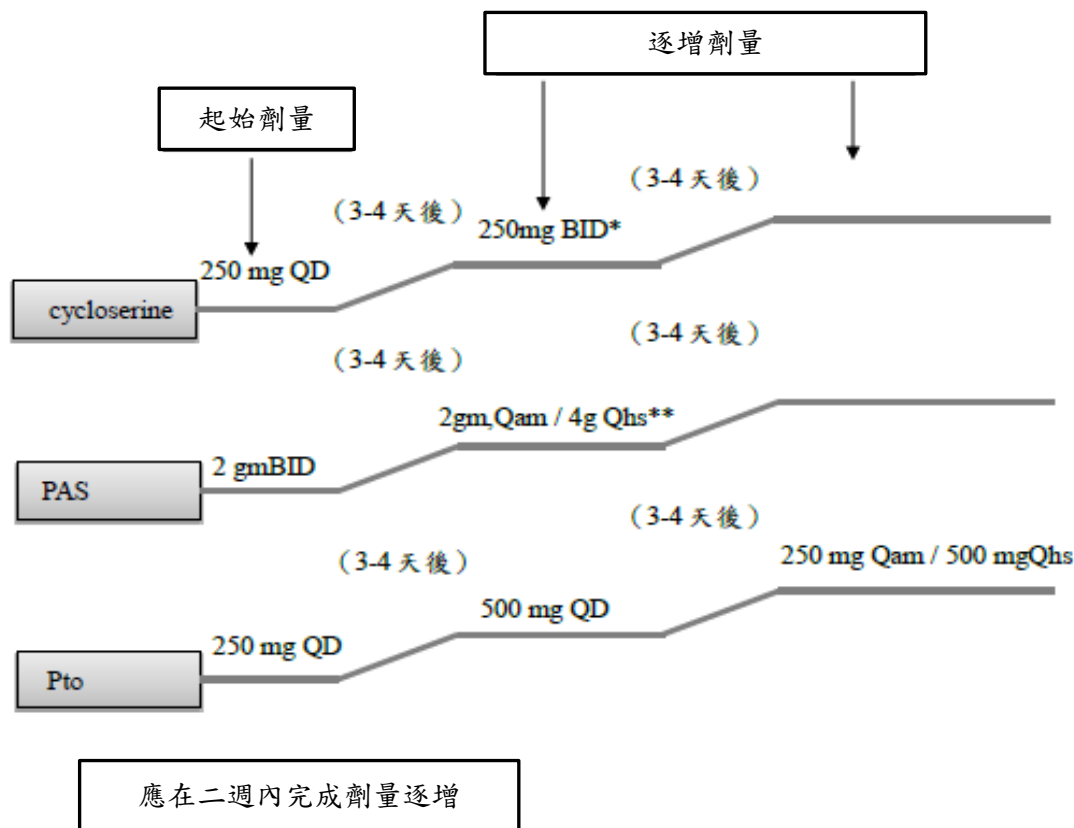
逐增劑量

起始劑量

（3-4 天後）

（3-4 天後）

250mg BID*

250 mg QD

cycloserine

（3-4 天後）

（3-4 天後）

2gm,Qam / 4g Qhs**

2 gmBID

PAS

（3-4 天後）

（3-4 天後）

250 mg Qam / 500 mgQhs

500 mg QD

250 mg QD

Pto

應在二週內完成劑量逐增